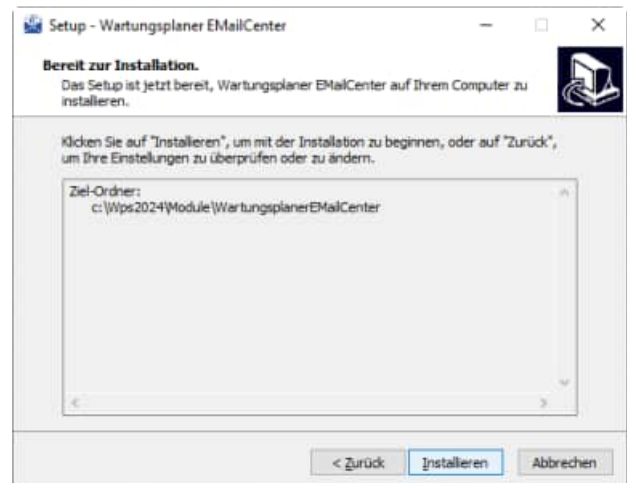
Setup - Wartungsplaner EMailCenter

Bereit zur Installation.

Das Setup ist jetzt bereit, Wartungsplaner EMailCenter auf Ihrem Computer zu installieren.

Klicken Sie auf "Installieren", um mit der Installation zu beginnen, oder auf "Zurück", um Ihre Einstellungen zu überprüfen oder zu ändern.

Ziel-Ordner:
c:\Wps2024\Module\WartungsplanerEMailCenter

< Zurück | Installieren | Abbrechen